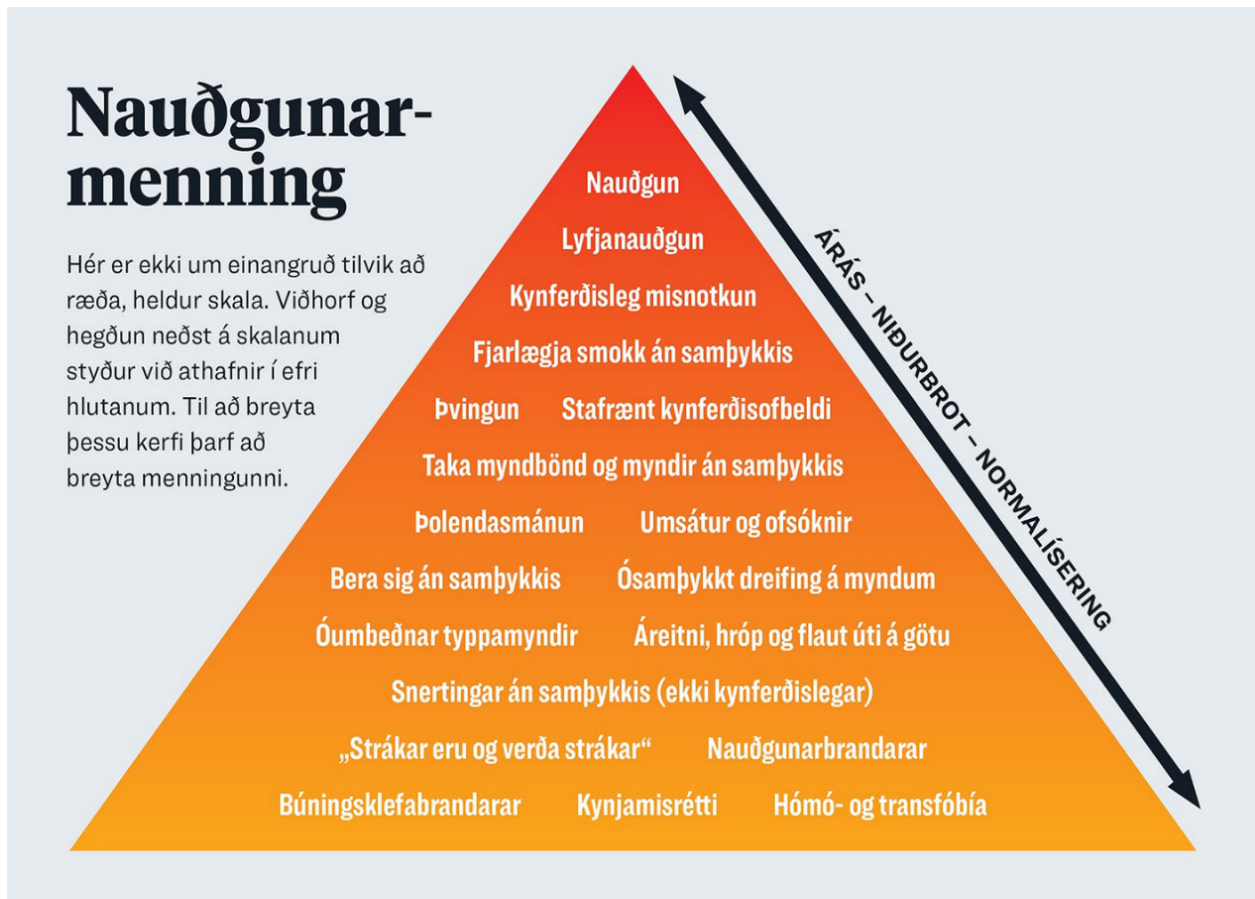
Nauðgunarmenning

Hér er ekki um einangruð tilvik að ræða, heldur skala. Viðhorf og hegðun neðst á skalanum styður við athafnir í efri hlutanum. Til að breyta þessu kerfi þarf að breyta menningunni.

Nauðgun

Lyfjanauðgun

Kynferðisleg misnotkun

Fjarlægja smokk án samþykkis

Þvingun Stafrænt kynferðisofbeldi

Taka myndbönd og myndir án samþykkis

Þolendasmánun Umsátur og ofsóknir

Bera sig án samþykkis Ósamþykkt dreifing á myndum

Óumbeðnar typpamyndir Áreitni, hróp og flaut úti á götu

Snertingar án samþykkis (ekki kynferðislegar)

„Strákar eru og verða strákar“ Nauðgunarbrandarar

Búningsklefabrandarar Kynjamisrétti Hómó- og transfóbía

ÁRÁS – NIÐURBROT – NORMALÍSERING